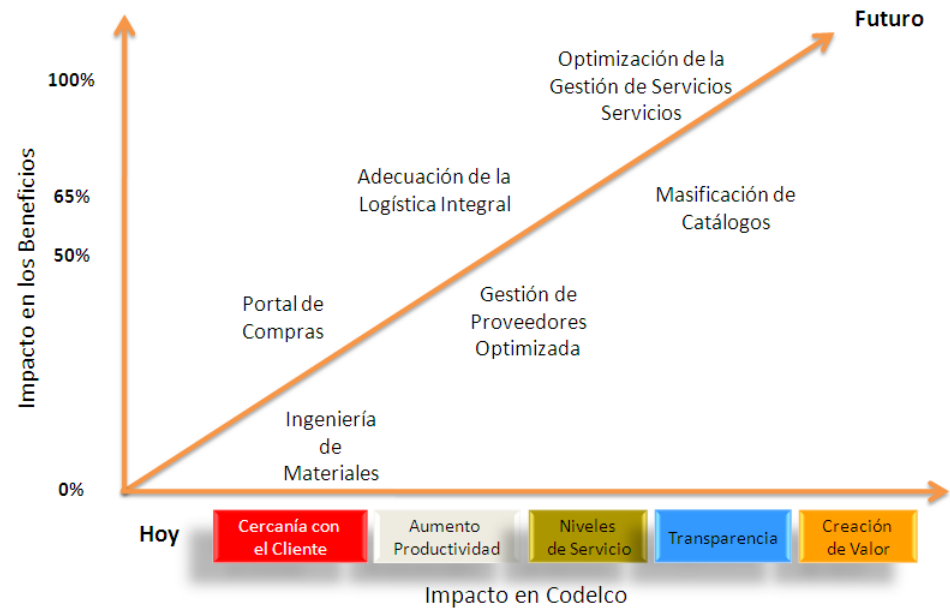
Futuro

100%

65%

50%

0%

Impacto en los Beneficios

Optimización de la Gestión de Servicios Servicios

Adecuación de la Logística Integral

Masificación de Catálogos

Portal de Compras

Gestión de Proveedores Optimizada

Ingeniería de Materiales

Hoy

Cercanía con el Cliente

Aumento Productividad

Niveles de Servicio

Transparencia

Creación de Valor

Impacto en Codelco